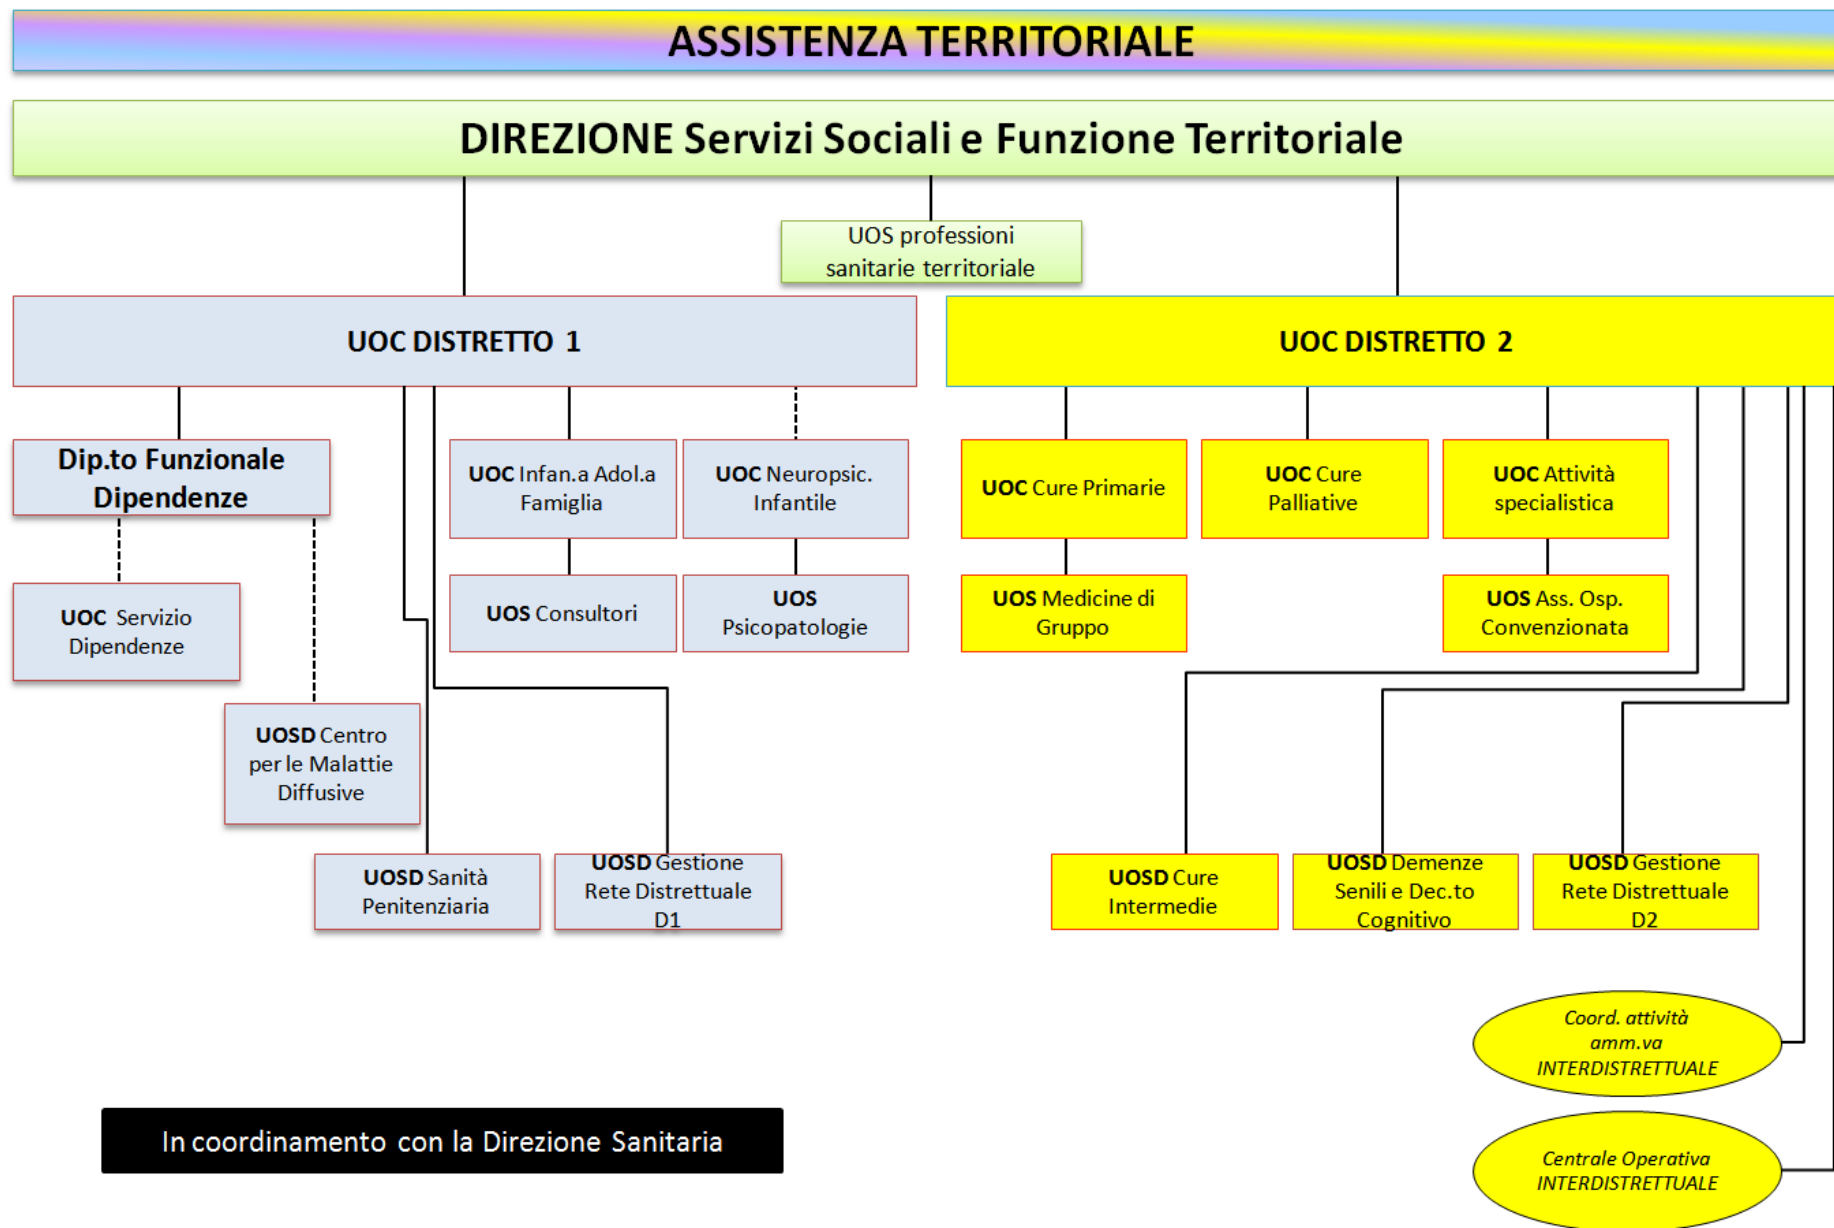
ASSISTENZA TERRITORIALE

DIREZIONE Servizi Sociali e Funzione Territoriale

UOS professioni sanitarie territoriale

UOC DISTRETTO 1

UOC DISTRETTO 2

Dip.to Funzionale Dipendenze

UOC Infan.a Adol.a Famiglia

UOC Neuropsic. Infantile

UOC Cure Primarie

UOC Cure Palliative

UOC Attività specialistica

UOC Servizio Dipendenze

UOS Consultori

UOS Psicopatologie

UOS Medicine di Gruppo

UOS Ass. Osp. Convenzionata

UOSD Centro per le Malattie Diffusive

UOSD Sanità Penitenziaria

UOSD Gestione Rete Distrettuale D1

UOSD Cure Intermedie

UOSD Demenze Senili e Dec.to Cognitivo

UOSD Gestione Rete Distrettuale D2

Coord. attività amm.va INTERDISTRETTUALE

In coordinamento con la Direzione Sanitaria

Centrale Operativa INTERDISTRETTUALE